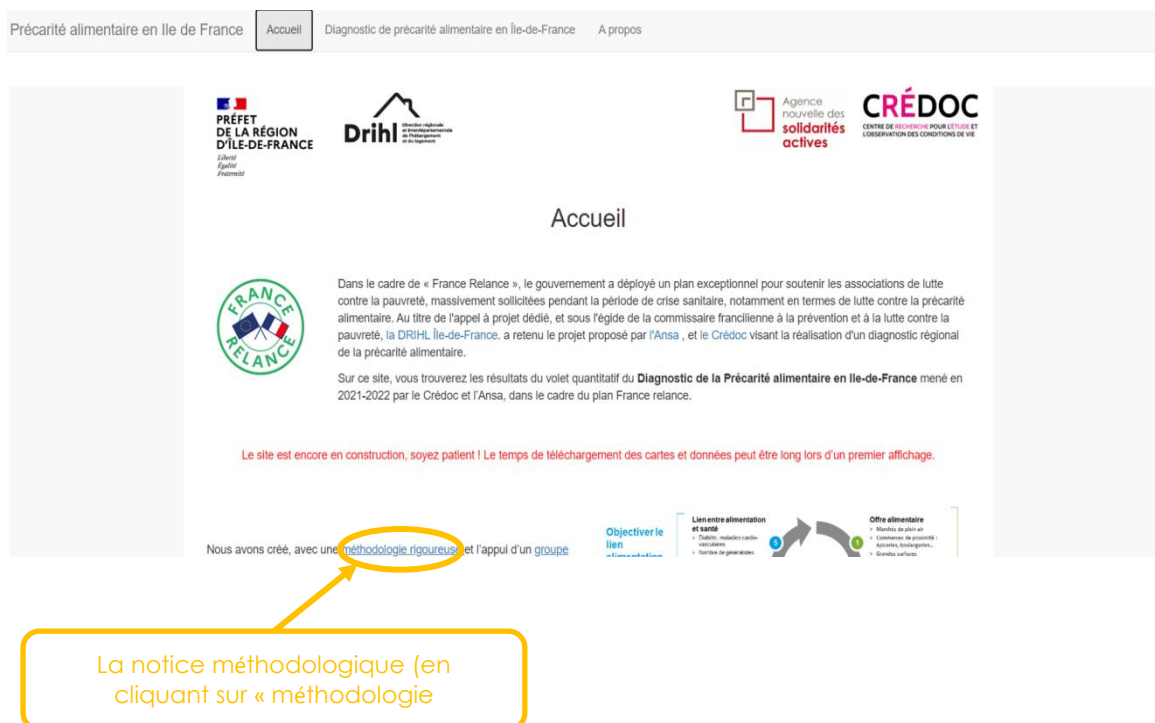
Précarité alimentaire en Ile de France Accueil Diagnostic de précarité alimentaire en Île-de-France A propos

PRÉFET DE LA RÉGION D'ÎLE-DE-FRANCE
Liberté
Égalité
Fraternité

Drihl Direction régionale et interdépartementale de l'hébergement et du logement

Agence nouvelle des solidarités actives

CRÉDOC CENTRE DE RECHERCHE POUR L'ÉTUDE ET L'OBSERVATION DES CONDITIONS DE VIE

Accueil

FRANCE RELANCE

Dans le cadre de « France Relance », le gouvernement a déployé un plan exceptionnel pour soutenir les associations de lutte contre la pauvreté, massivement sollicitées pendant la période de crise sanitaire, notamment en termes de lutte contre la précarité alimentaire. Au titre de l'appel à projet dédié, et sous l'égide de la commissaire francilienne à la prévention et à la lutte contre la pauvreté, la DRIHL Île-de-France. a retenu le projet proposé par l'Ansa , et le Crédoc visant la réalisation d'un diagnostic régional de la précarité alimentaire.

Sur ce site, vous trouverez les résultats du volet quantitatif du Diagnostic de la Précarité alimentaire en Ile-de-France mené en 2021-2022 par le Crédoc et l'Ansa, dans le cadre du plan France relance.

Le site est encore en construction, soyez patient ! Le temps de téléchargement des cartes et données peut être long lors d'un premier affichage.

Nous avons créé, avec une méthodologie rigoureuse et l'appui d'un groupe

Objectiver le lien alimentation

Lien entre alimentation et santé
Diabète, maladies cardio-vasculaires
Nombre de généralistes

Offre alimentaire
Marchés de plein air
Commerces de proximité : épiceries, boulangeries...
Grandes surfaces

La notice méthodologique (en cliquant sur « méthodologie